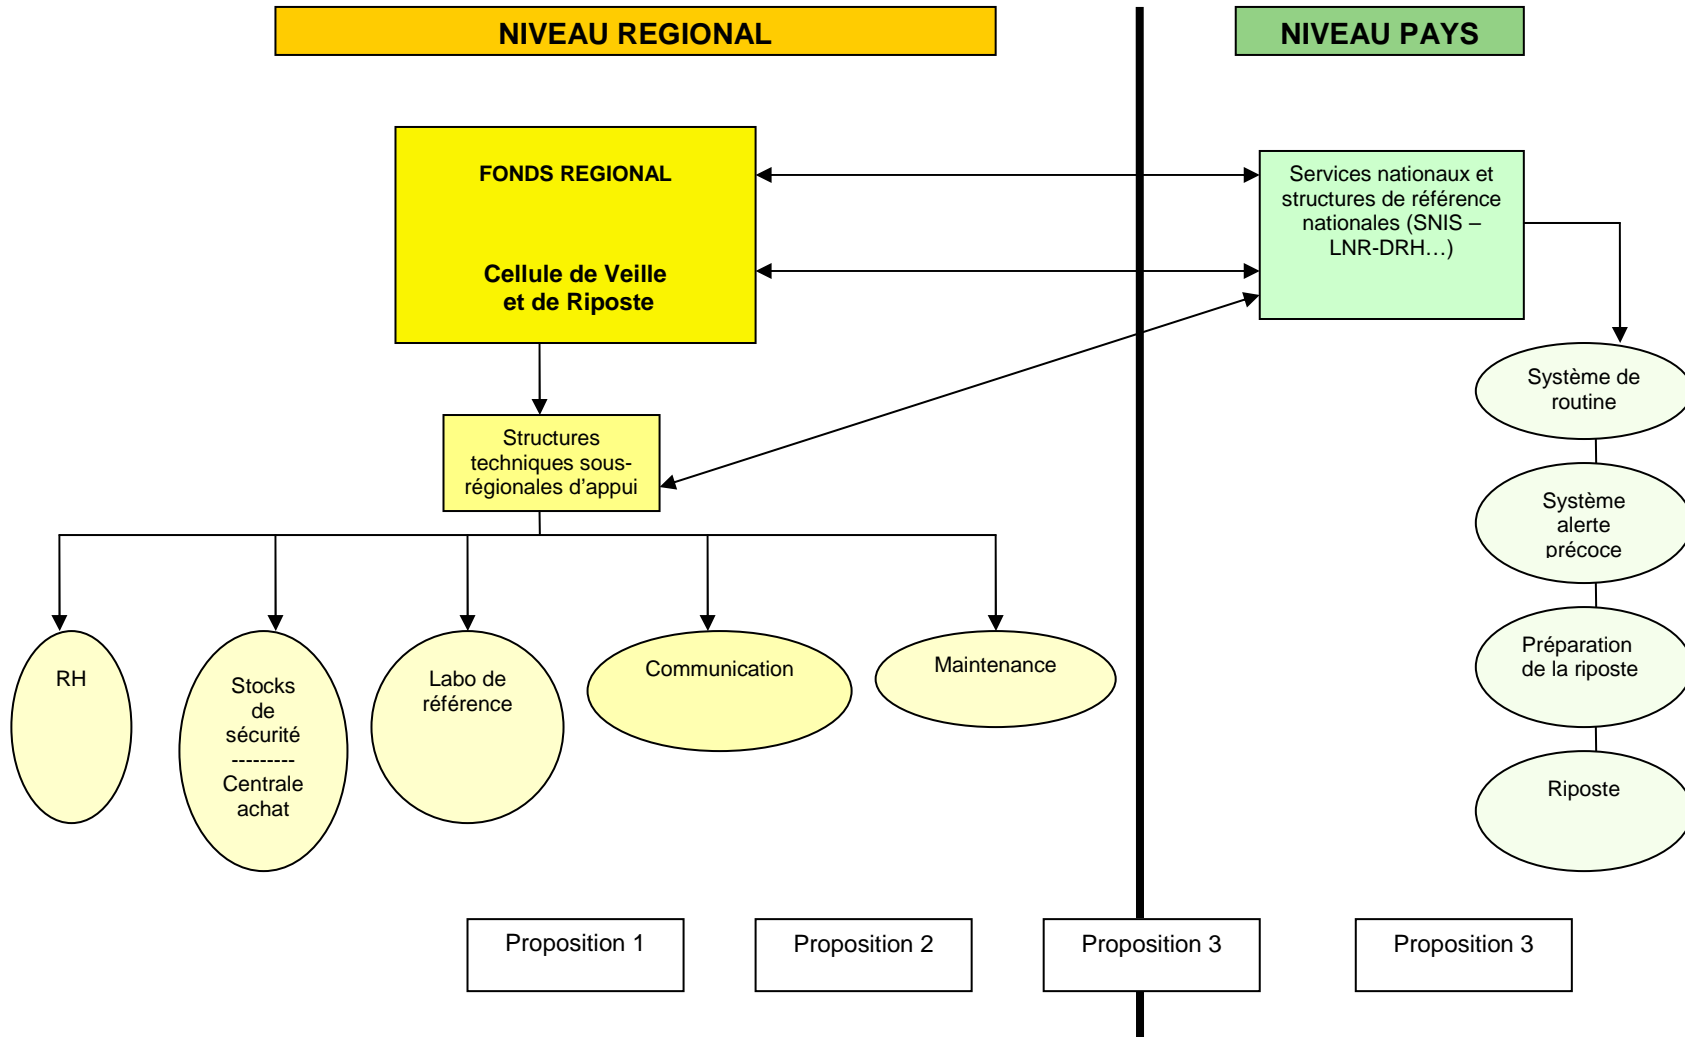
NIVEAU REGIONAL

NIVEAU PAYS

FONDS REGIONAL

Cellule de Veille et de Riposte

Services nationaux et structures de référence nationales (SNIS – LNR-DRH…)

Structures techniques sous-régionales d'appui

Système de routine

Système alerte précoce

Préparation de la riposte

Riposte

RH

Stocks de sécurité -------- Centrale achat

Labo de référence

Communication

Maintenance

Proposition 1

Proposition 2

Proposition 3

Proposition 3